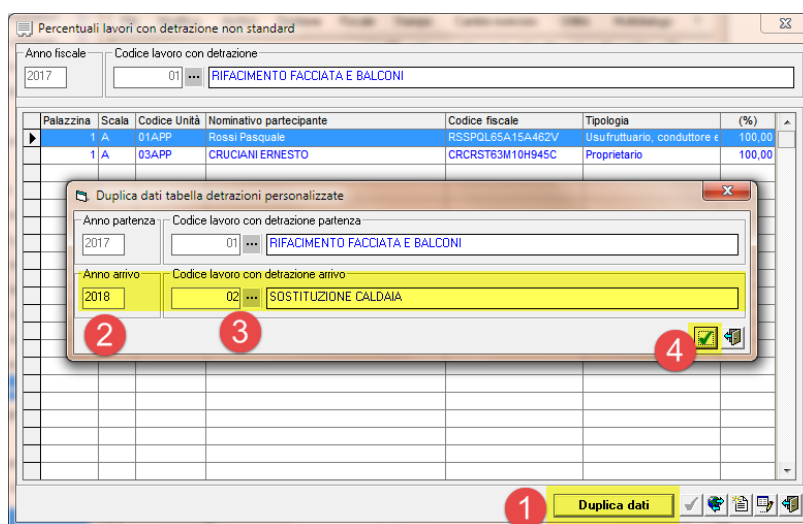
Percentuali lavori con detrazione non standard

Anno fiscale
2017

Codice lavoro con detrazione
01 ... RIFACIMENTO FACCIATA E BALCONI

| Palazzina | Scala | Codice Unità | Nominativo partecipante | Codice fiscale | Tipologia | (%) |
|---|---|---|---|---|---|---|
| 1 | A | 01APP | Rossi Pasquale | RSSPQL65A15A462V | Usufruttuario, conduttore e | 100,00 |
| 1 | A | 03APP | CRUCIANI ERNESTO | CRCRST63M10H945C | Proprietario | 100,00 |

Duplica dati tabella detrazioni personalizzate

Anno partenza
2017

Codice lavoro con detrazione partenza
01 ... RIFACIMENTO FACCIATA E BALCONI

Anno arrivo
2018

Codice lavoro con detrazione arrivo
02 ... SOSTITUZIONE CALDAIA

2

3

4

1

Duplica dati